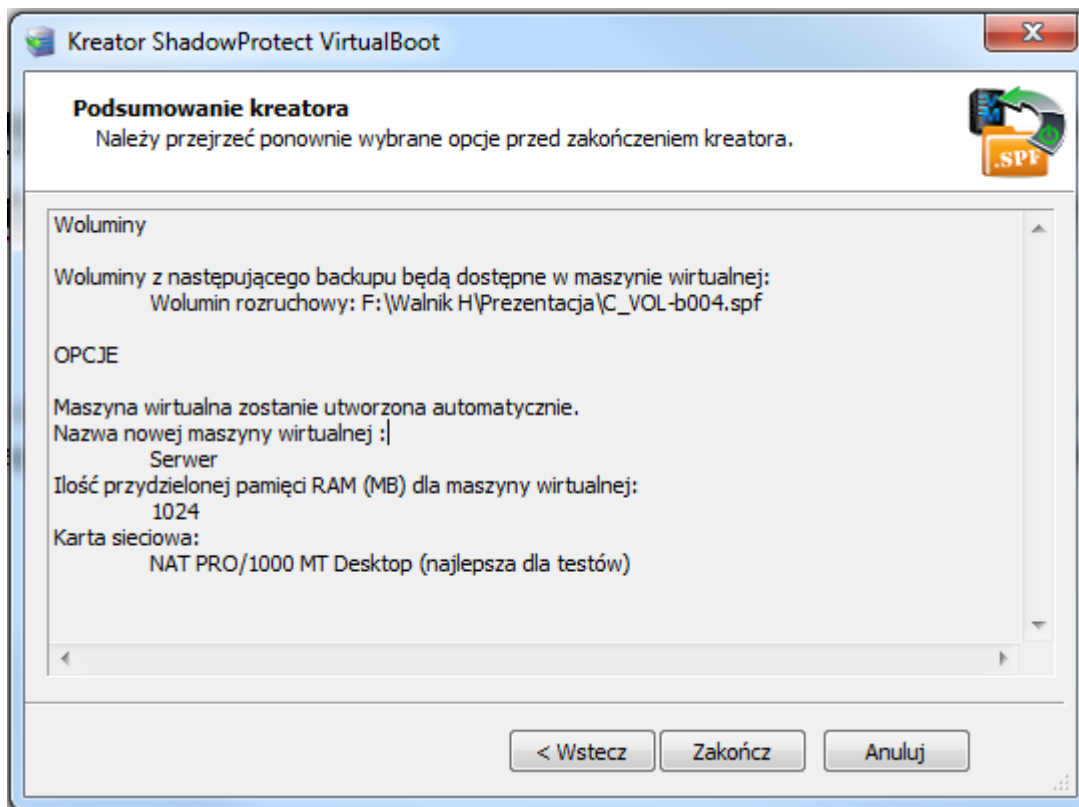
Kreator ShadowProtect VirtualBoot

X

Podsumowanie kreatora
Należy przejrzeć ponownie wybrane opcje przed zakończeniem kreatora.

.SPF

Woluminy

Woluminy z następującego backupu będą dostępne w maszynie wirtualnej:
Wolumin rozruchowy: F:\Walnik H\Prezentacja\C_VOL-b004.spf

OPCJE

Maszyna wirtualna zostanie utworzona automatycznie.
Nazwa nowej maszyny wirtualnej :
Serwer
Ilość przydzielonej pamięci RAM (MB) dla maszyny wirtualnej:
1024
Karta sieciowa:
NAT PRO/1000 MT Desktop (najlepsza dla testów)

< Wstecz

Zakończ

Anuluj